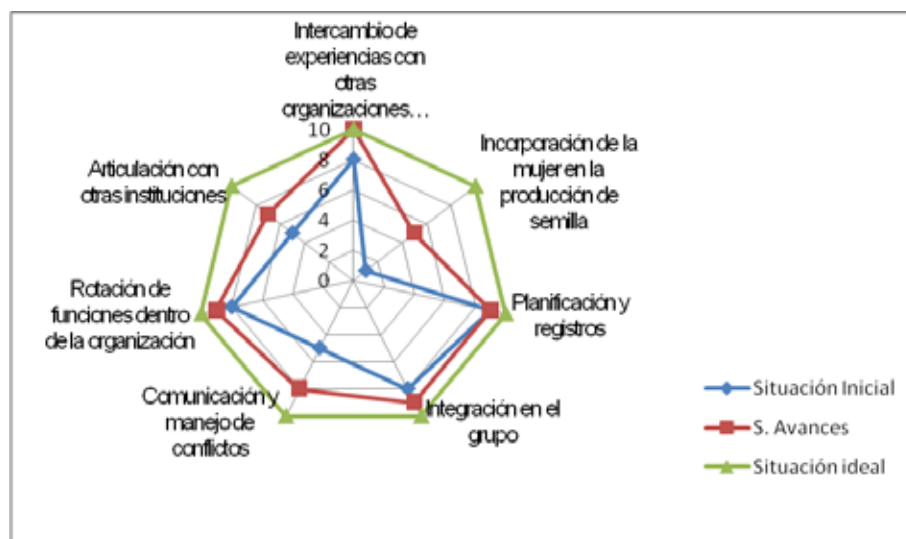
Intercambio de experiencias con otras organizaciones…

10
8
6
4
2
0

Incorporación de la mujer en la producción de semilla

Planificación y registros

Integración en el grupo

Comunicación y manejo de conflictos

Rotación de funciones dentro de la organización

Articulación con otras instituciones

Situación Inicial
S. Avances
Situación ideal